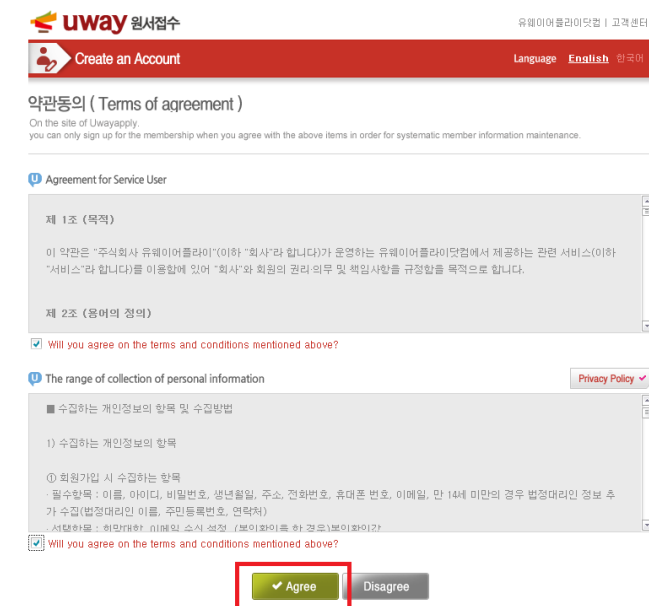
uway 원서접수

유웨이어플라이닷컴 | 고객센터

Create an Account

Language English 한국어

약관동의 ( Terms of agreement )

On the site of Uwayapply,
you can only sign up for the membership when you agree with the above items in order for systematic member information maintenance.

Agreement for Service User

제 1조 (목적)

이 약관은 "주식회사 유웨이어플라이"(이하 "회사"라 합니다)가 운영하는 유웨이어플라이닷컴에서 제공하는 관련 서비스(이하 "서비스"라 합니다)를 이용함에 있어 "회사"와 회원의 권리·의무 및 책임사항을 규정함을 목적으로 합니다.

제 2조 (용어의 정의)

Will you agree on the terms and conditions mentioned above?

The range of collection of personal information

Privacy Policy

■ 수집하는 개인정보의 항목 및 수집방법

1) 수집하는 개인정보의 항목

① 회원가입 시 수집하는 항목
· 필수항목 : 이름, 아이디, 비밀번호, 생년월일, 주소, 전화번호, 휴대폰 번호, 이메일, 만 14세 미만의 경우 법정대리인 정보 추가 수집(법정대리인 이름, 주민등록번호, 연락처)
· 선택항목 : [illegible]

Will you agree on the terms and conditions mentioned above?

Agree

Disagree